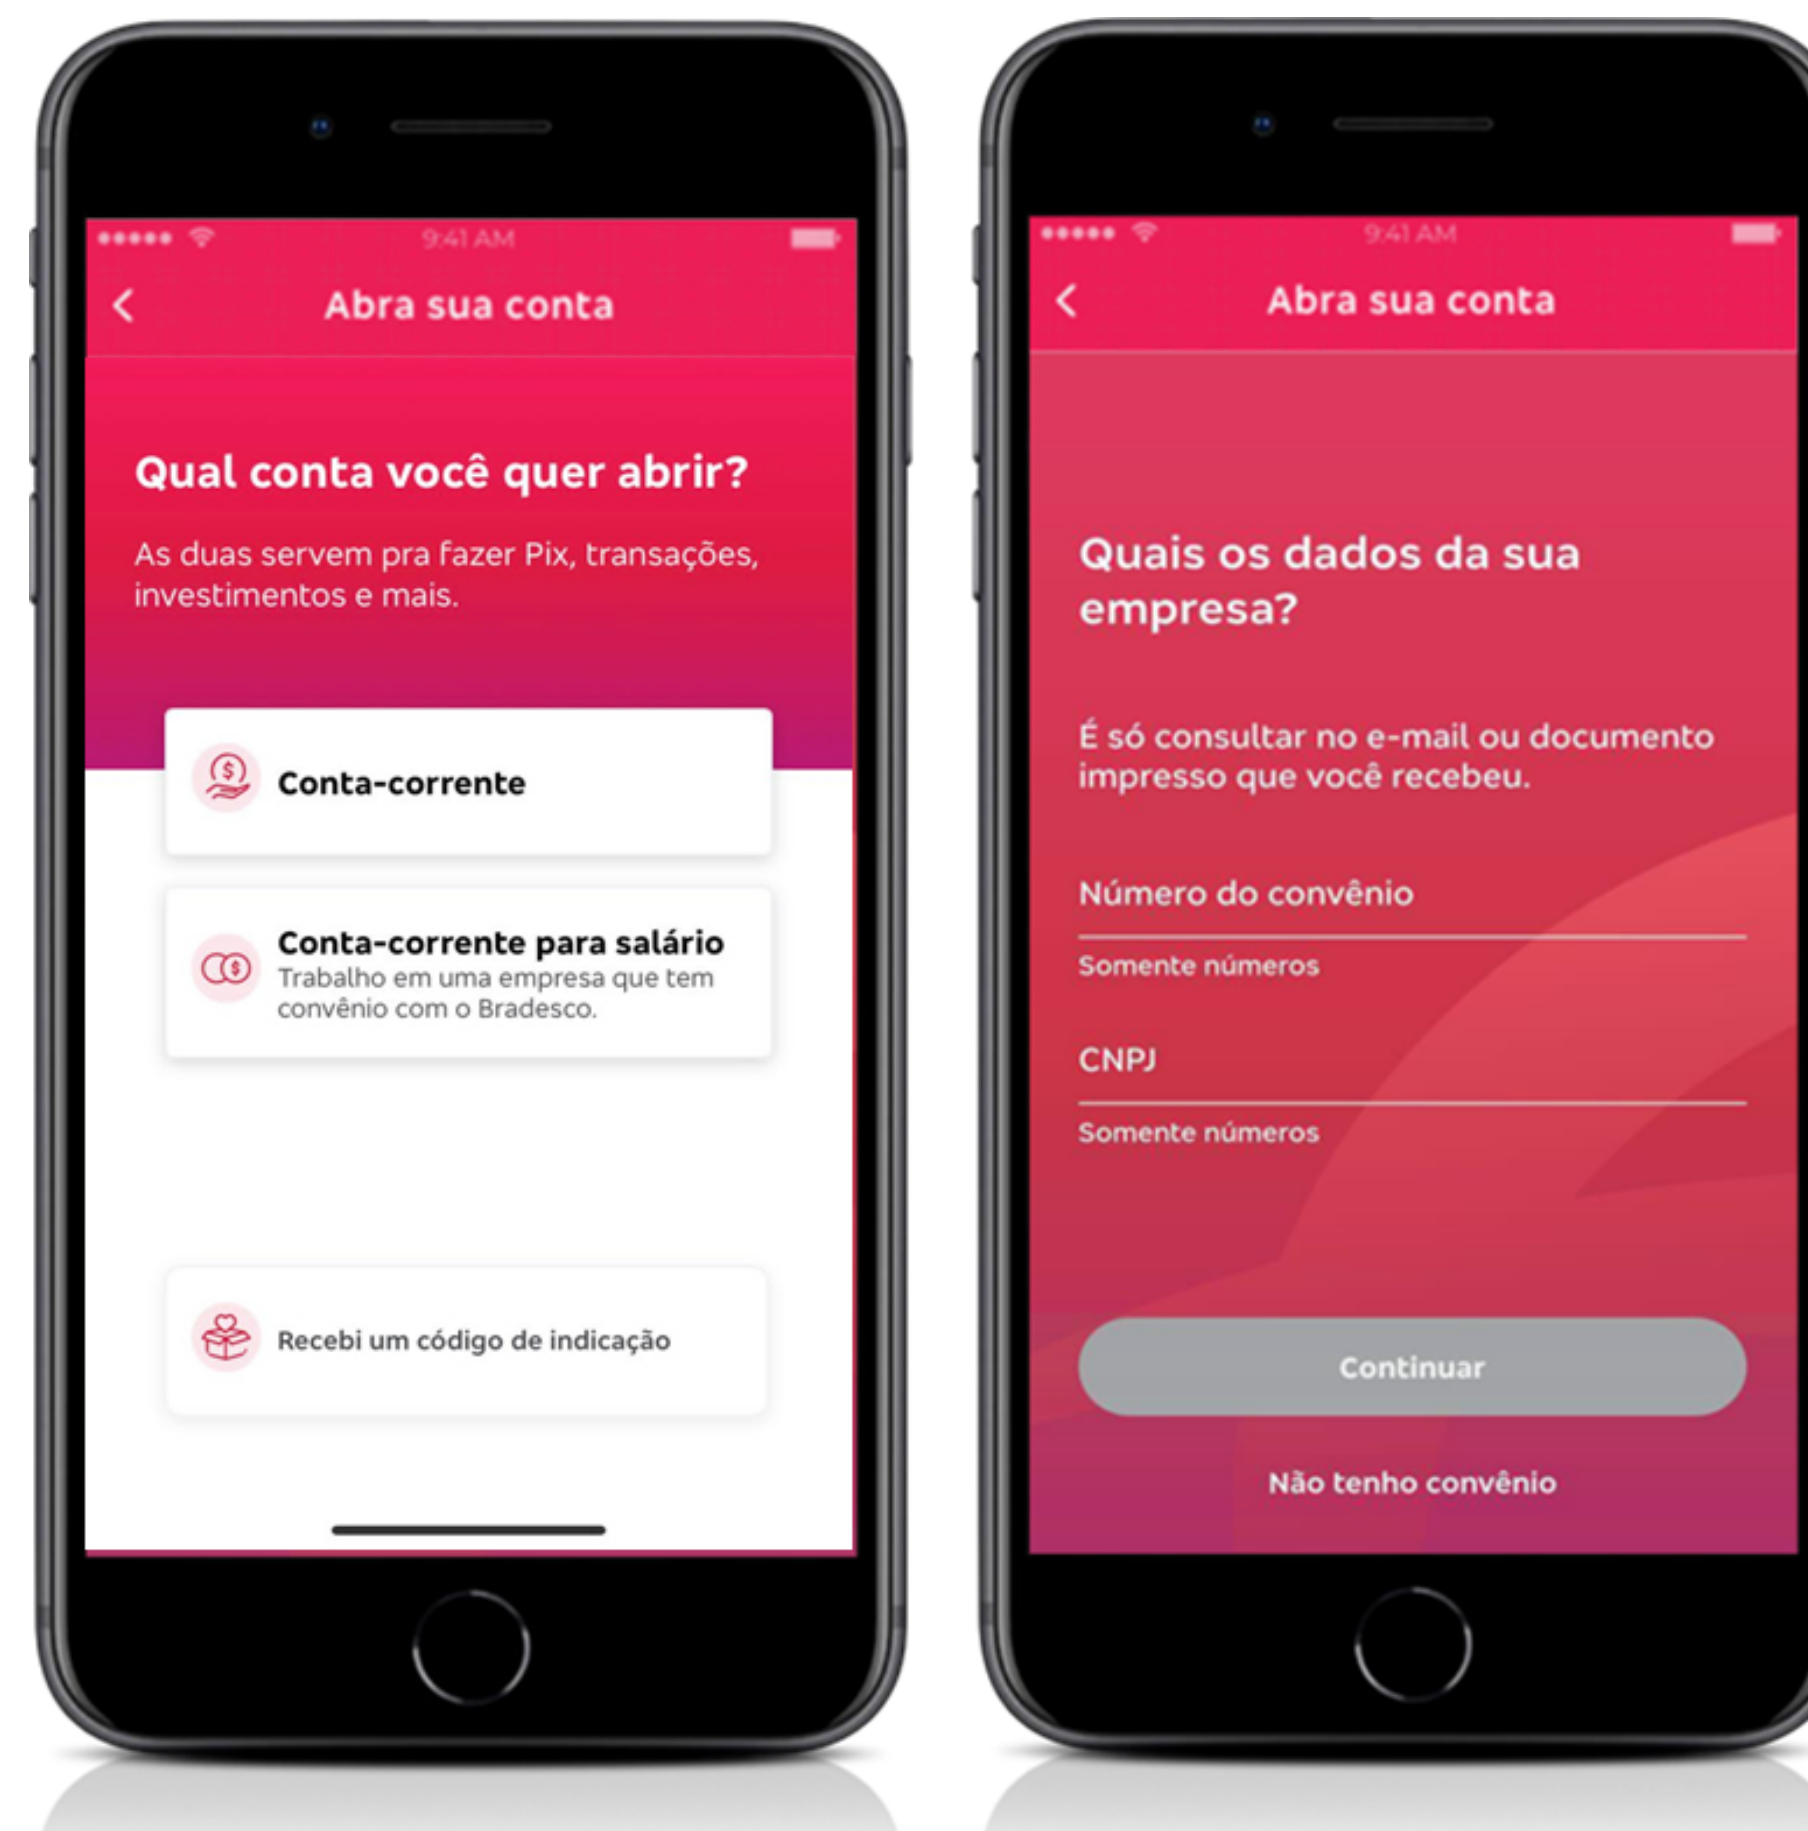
9:41 AM

Abra sua conta

Qual conta você quer abrir?

As duas servem pra fazer Pix, transações, investimentos e mais.

Conta-corrente

Conta-corrente para salário
Trabalho em uma empresa que tem convênio com o Bradesco.

Recebi um código de indicação

9:41 AM

Abra sua conta

Quais os dados da sua empresa?

É só consultar no e-mail ou documento impresso que você recebeu.

Número do convênio

Somente números

CNPJ

Somente números

Continuar

Não tenho convênio